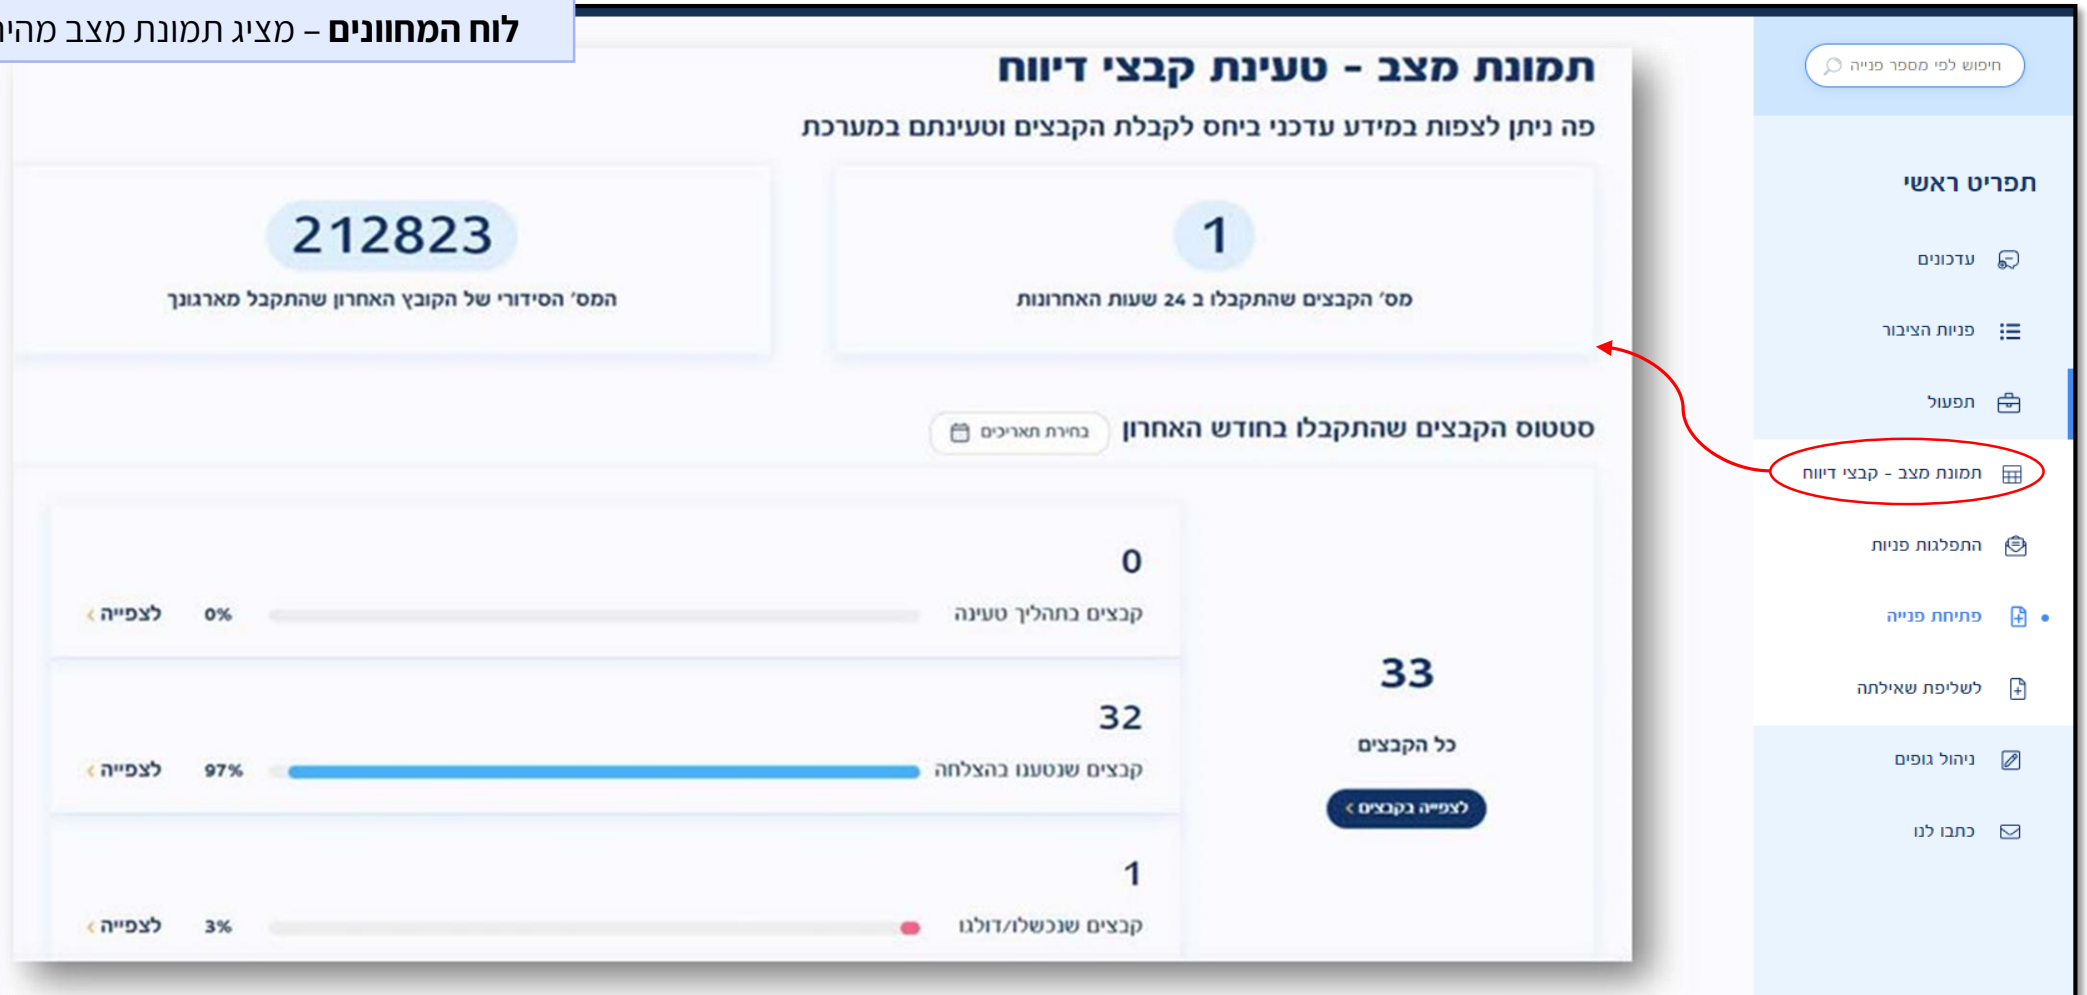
**לוח המחוונים** – מציג תמונת מצב מהי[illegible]

חיפוש לפי מספר פנייה

תפריט ראשי

עדכונים

פניות הציבור

תפעול

תמונת מצב - קבצי דיווח

התפלגות פניות

פתיחת פנייה

לשליפת שאילתה

ניהול גופים

כתבו לנו

תמונת מצב - טעינת קבצי דיווח

פה ניתן לצפות במידע עדכני ביחס לקבלת הקבצים וטעינתם במערכת

1

מס' הקבצים שהתקבלו ב 24 שעות האחרונות

212823

המס' הסידורי של הקובץ האחרון שהתקבל מארגונך

סטטוס הקבצים שהתקבלו בחודש האחרון

בחירת תאריכים

33

כל הקבצים

לצפייה בקבצים

0

קבצים בתהליך טעינה 0% לצפייה

32

קבצים שנטענו בהצלחה 97% לצפייה

1

קבצים שנכשלו/דולגו 3% לצפייה